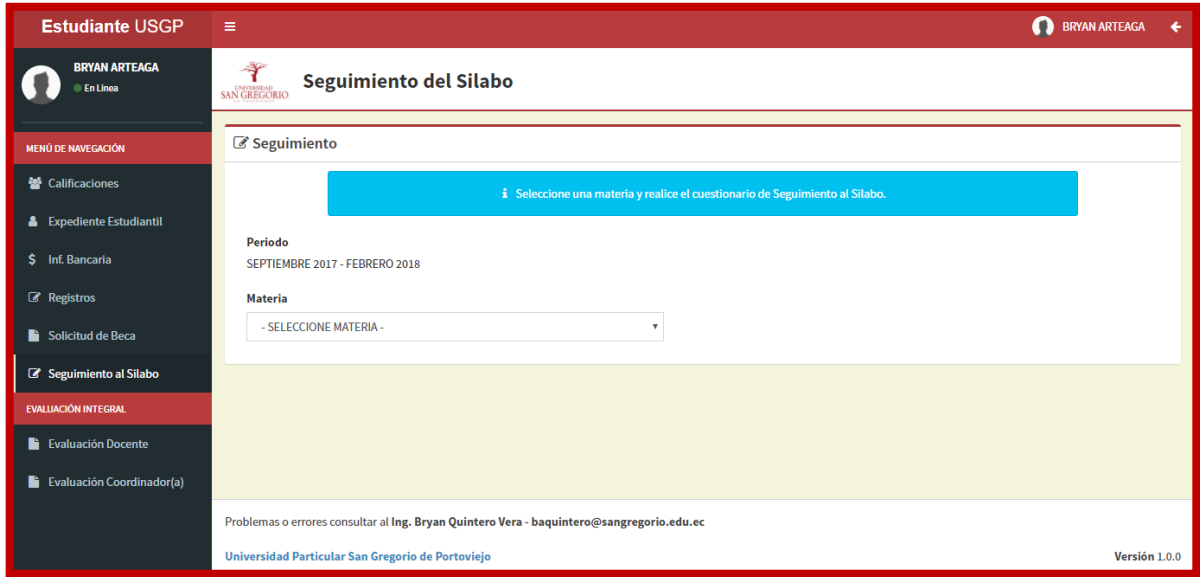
Estudiante USGP

BRYAN ARTEAGA

BRYAN ARTEAGA
En Linea

MENÚ DE NAVEGACIÓN
Calificaciones
Expediente Estudiantil
Inf. Bancaria
Registros
Solicitud de Beca
Seguimiento al Silabo
EVALUACIÓN INTEGRAL
Evaluación Docente
Evaluación Coordinador(a)

UNIVERSIDAD SAN GREGORIO

Seguimiento del Silabo

Seguimiento

Seleccione una materia y realice el cuestionario de Seguimiento al Silabo.

Periodo
SEPTIEMBRE 2017 - FEBRERO 2018

Materia
- SELECCIONE MATERIA -

Problemas o errores consultar al Ing. Bryan Quintero Vera - baquintero@sangregorio.edu.ec

Universidad Particular San Gregorio de Portoviejo

Versión 1.0.0